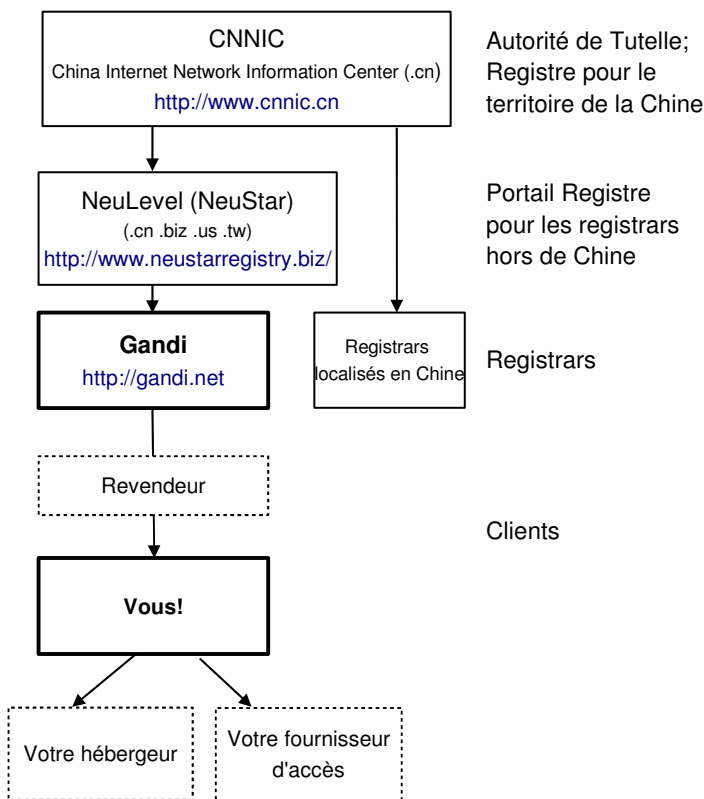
CNNIC
China Internet Network Information Center (.cn)
http://www.cnnic.cn

Autorité de Tutelle; Registre pour le territoire de la Chine

NeuLevel (NeuStar)
(.cn .biz .us .tw)
http://www.neustarregistry.biz/

Portail Registre pour les registrars hors de Chine

Gandi
http://gandi.net

Registrars localisés en Chine

Registrars

Revendeur

Clients

Vous!

Votre hébergeur

Votre fournisseur d'accès